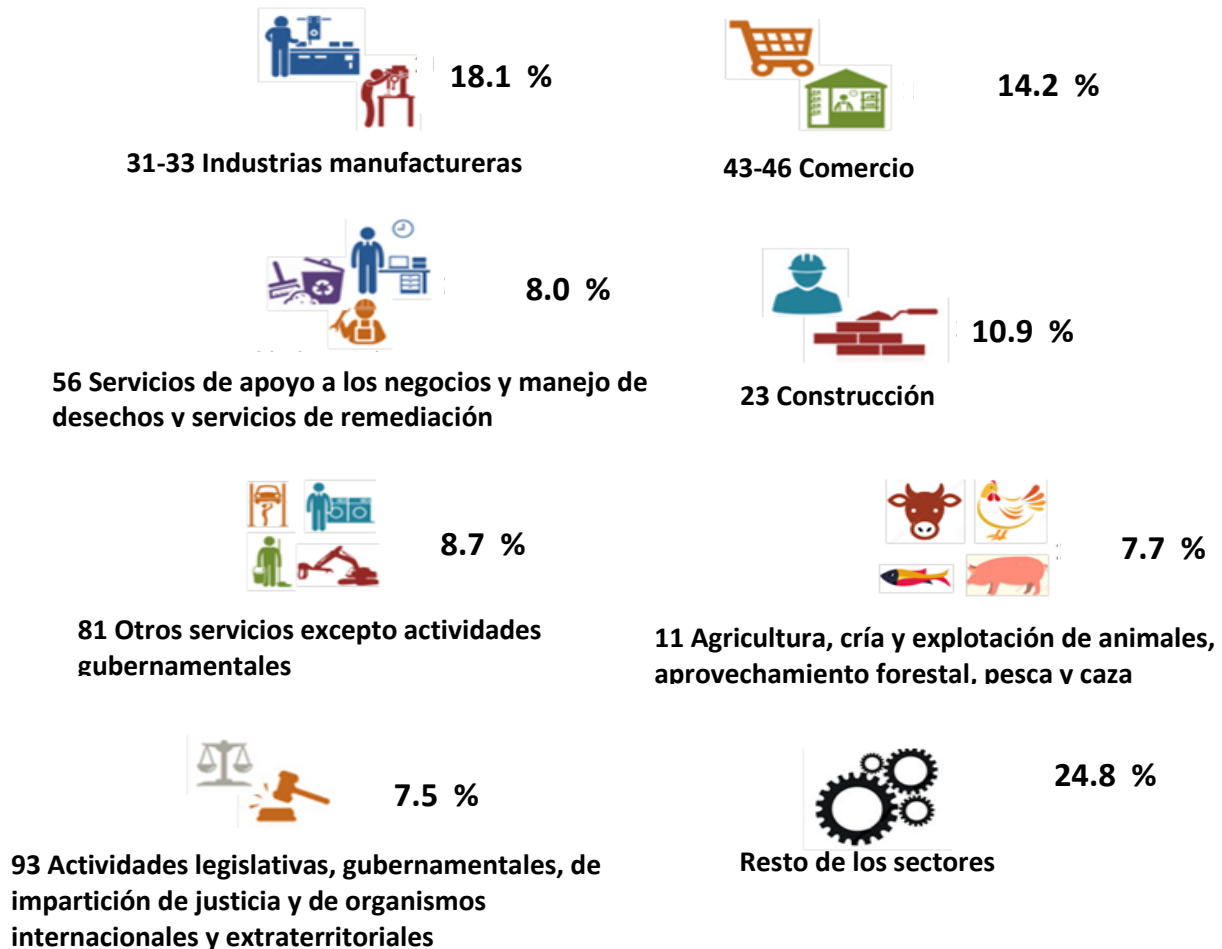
18.1 %

31-33 Industrias manufactureras

14.2 %

43-46 Comercio

8.0 %

56 Servicios de apoyo a los negocios y manejo de desechos y servicios de remediación

10.9 %

23 Construcción

8.7 %

81 Otros servicios excepto actividades gubernamentales

7.7 %

11 Agricultura, cría y explotación de animales, aprovechamiento forestal, pesca y caza

7.5 %

93 Actividades legislativas, gubernamentales, de impartición de justicia y de organismos internacionales y extraterritoriales

24.8 %

Resto de los sectores